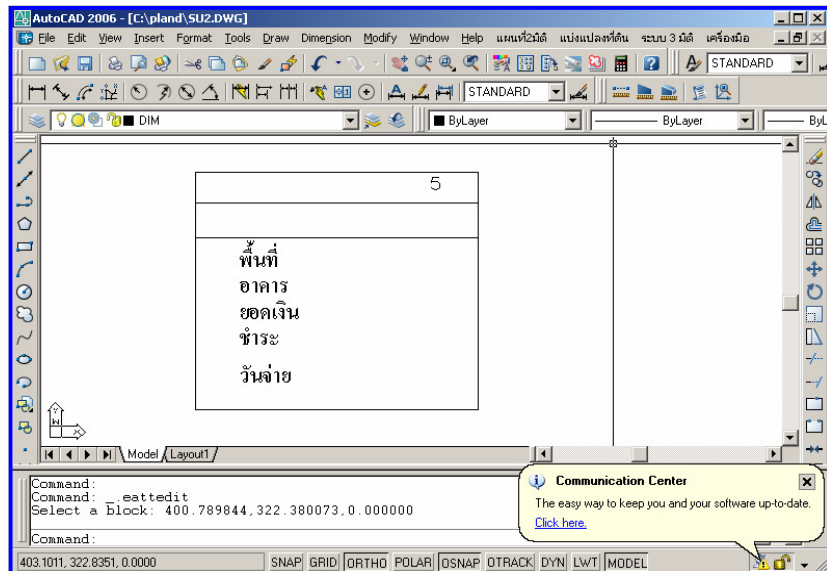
AutoCAD 2006 - [C:\pland\SU2.DWG]

File Edit View Insert Format Tools Draw Dimension Modify Window Help แผนที่2มิติ แบ่งแปลงที่ดิน ระบบ 3 มิติ เครื่องมือ

STANDARD

STANDARD

DIM

ByLayer

ByLayer

ByL

5

พื้นที่
อาคาร
ยอดเงิน
ชำระ

วันจ่าย

Model Layout1

Command:
Command: _.eattedit
Select a block: 400.789844,322.380073,0.000000

Command:

Communication Center

The easy way to keep you and your software up-to-date.

Click here.

403.1011, 322.8351, 0.0000 SNAP GRID ORTHO POLAR OSNAP OTRACK DYN LWT MODEL